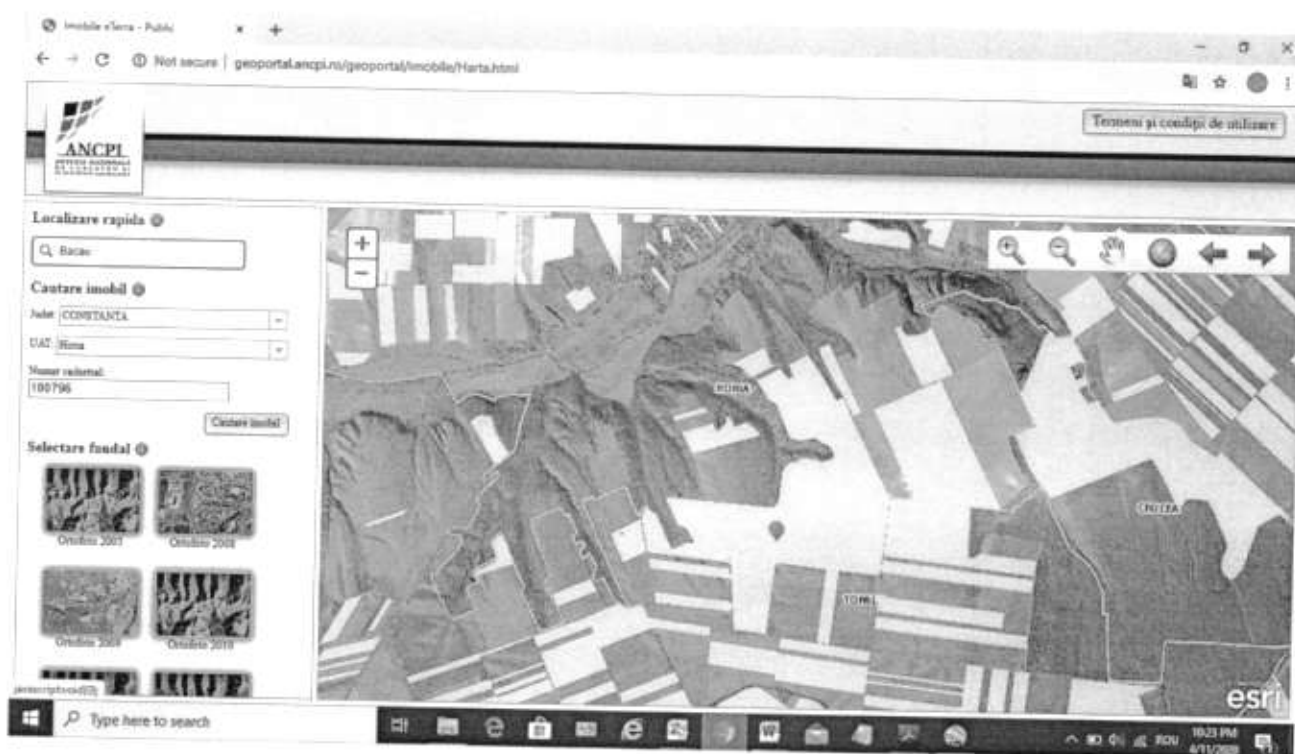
Imobile eTerra - Public
Not secure | geoportal.ancpi.ro/geoportal/imobile/Harta.html
ANCPI
Termeni şi condiţii de utilizare
Localizare rapida
Bacau
Cautare imobil
Judet CONSTANTA
UAT Horia
Numar cadastral
100796
Cautare imobil
Selectare fundal
Ortofoto 2005
Ortofoto 2008
Ortofoto 2009
Ortofoto 2010
+
−
HORIA
CIUCEA
TOPOL
esri
javascript:void(0);
Type here to search
10:23 PM
4/11/2020
RON